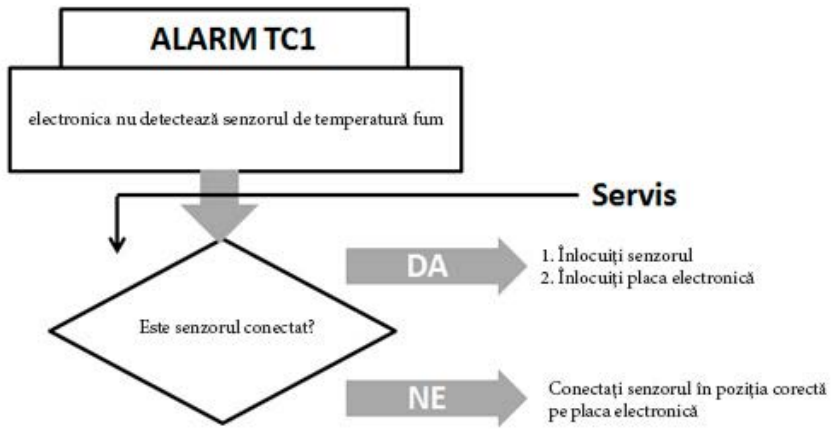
ALARM TC1

electronica nu detectează senzorul de temperatură fum

Servis

Este senzorul conectat?

DA

1. Înlocuiți senzorul
2. Înlocuiți placa electronică

NE

Conectați senzorul în poziția corectă pe placa electronică